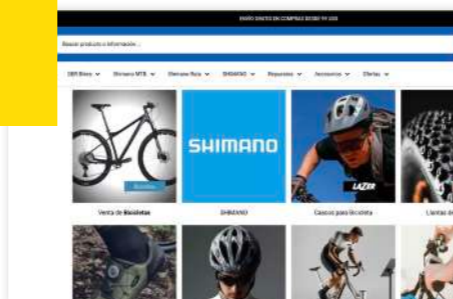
ENVÍO GRATIS EN COMPRAS DESDE 99 US$

Buscar producto o información...

DBR Bikes ∨ Shimano MTB ∨ Shimano Ruta ∨ SHIMANO ∨ Repuestos ∨ Accesorios ∨ Ofertas ∨

Bicicletas

Venta de Bicicletas

SHIMANO

SHIMANO

LAZER

Cascos para bicicleta

Llantas de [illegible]